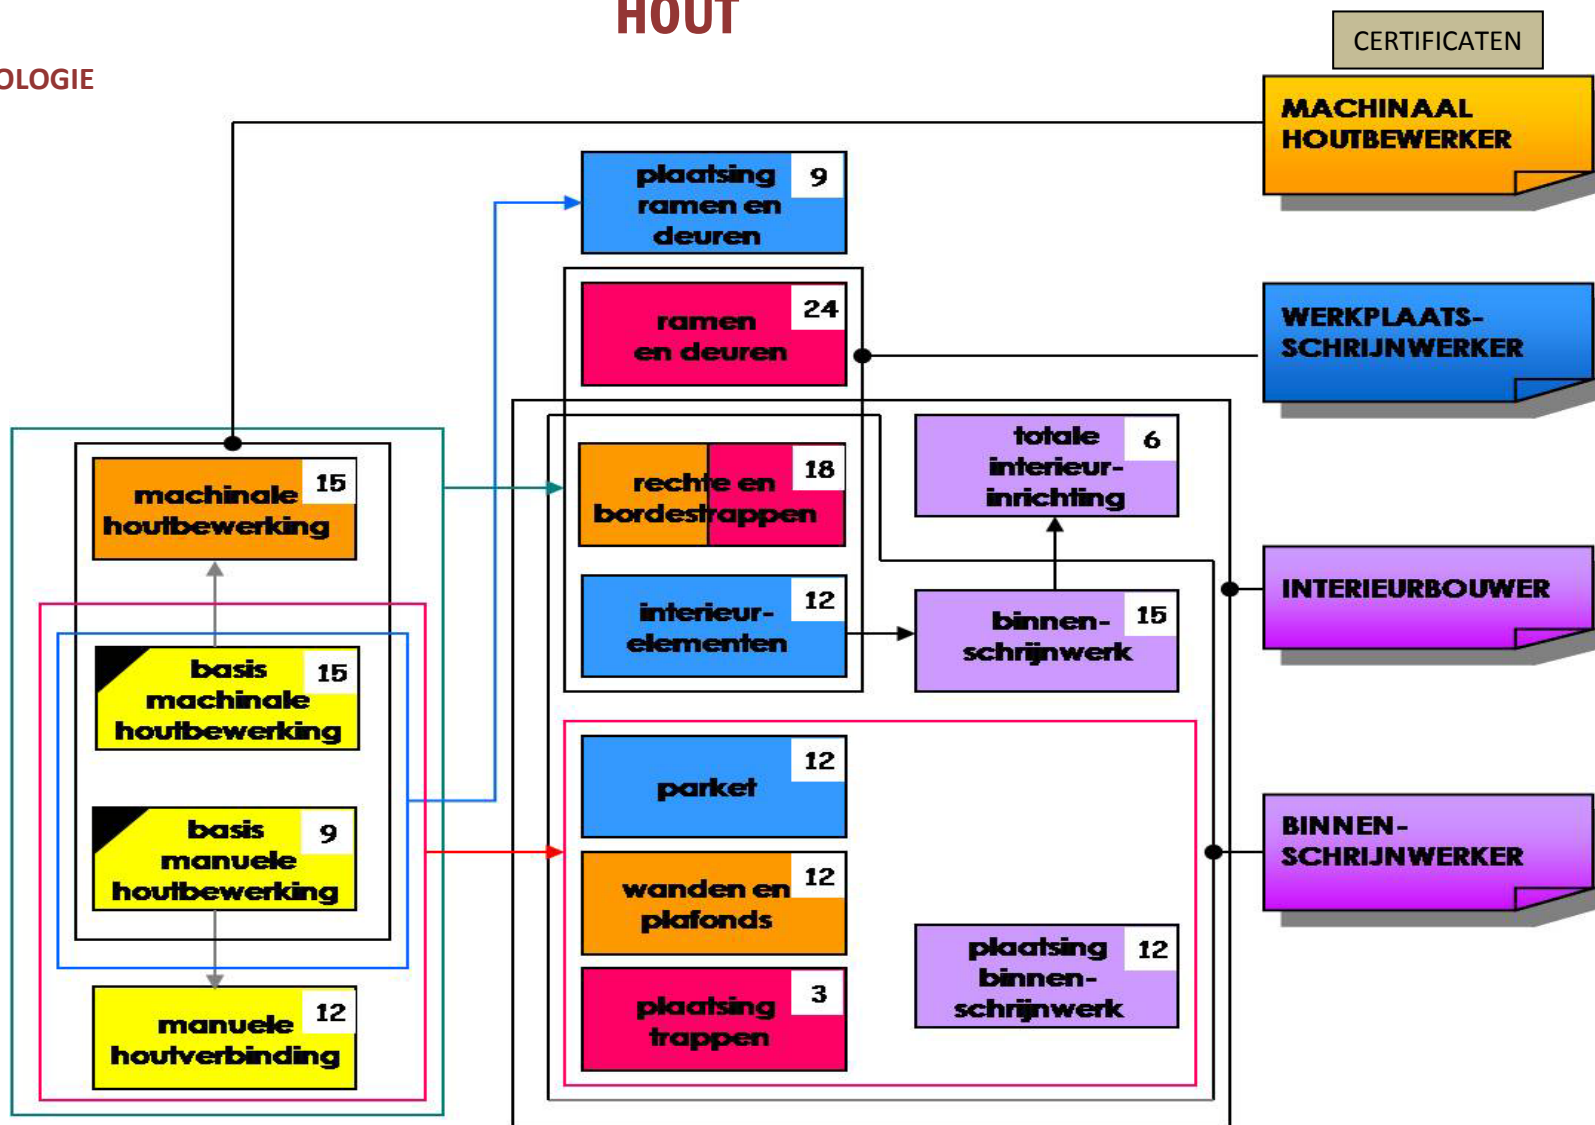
HOUT

OLOGIE

CERTIFICATEN

MACHINAAL HOUTBEWERKER

plaatsing ramen en deuren 9

ramen en deuren 24

WERKPLAATS-SCHRIJNWERKER

machinale houtbewerking 15

rechte en bordestrappen 18

totale interieur-inrichting 6

interieur-elementen 12

binnen-schrijnwerk 15

INTERIEURBOUWER

basis machinale houtbewerking 15

basis manuele houtbewerking 9

parket 12

wanden en plafonds 12

BINNEN-SCHRIJNWERKER

plaatsing binnen-schrijnwerk 12

plaatsing trappen 3

manuele houtverbinding 12